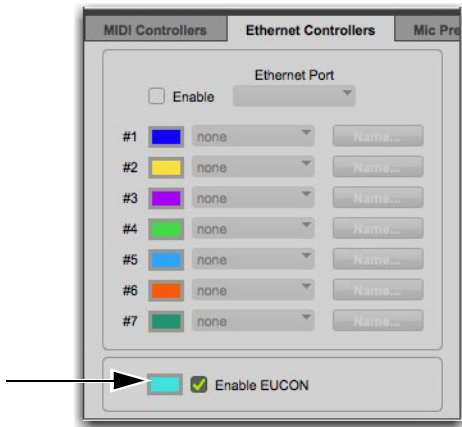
MIDI Controllers Ethernet Controllers Mic Pre

Ethernet Port

Enable

#1 none Name...

#2 none Name...

#3 none Name...

#4 none Name...

#5 none Name...

#6 none Name...

#7 none Name...

Enable EUCON